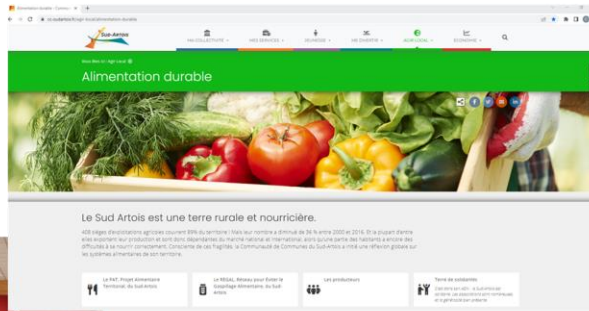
Alimentation durable - Commu... ×  +

cc-sudartois.fr/agir-local/alimentation-durable

Sud-Artois

MA COLLECTIVITÉ | MES SERVICES | DÉCHETS | MA DIVERSITÉ | AGIR LOCAL | ÉCONOMIE

Vous êtes ici : Agir Local

Alimentation durable

Le Sud Artois est une terre rurale et nourricière.

408 sièges d'exploitations agricoles couvrent 89% du territoire ! Mais leur nombre a diminué de 36 % entre 2000 et 2016. Et la plupart d'entre elles exportent leur production et sont donc dépendantes du marché national et international, alors qu'une partie des habitants a encore des difficultés à se nourrir correctement. Consciente de ces fragilités, la Communauté de Communes du Sud-Artois a initié une réflexion globale sur les systèmes alimentaires de son territoire.

Le PAT, Projet Alimentaire Territorial, du Sud-Artois

Le REGAL, Réseau pour Eviter le Gaspillage Alimentaire, du Sud-Artois

Les producteurs

Terre de solidarités
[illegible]